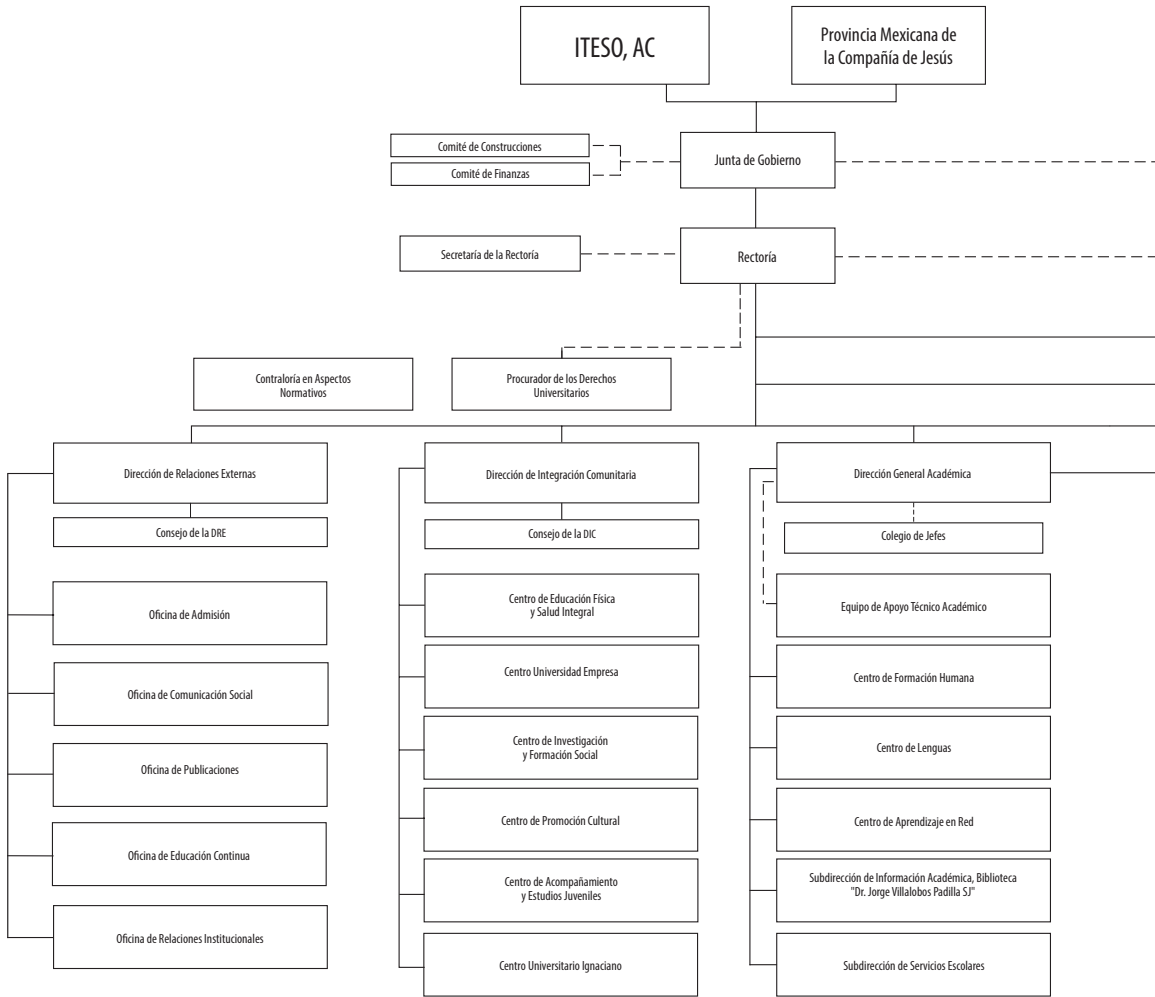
ITESO, AC

Provincia Mexicana de la Compañía de Jesús

Comité de Construcciones

Comité de Finanzas

Junta de Gobierno

Secretaría de la Rectoría

Rectoría

Contraloría en Aspectos Normativos

Procurador de los Derechos Universitarios

Dirección de Relaciones Externas

Consejo de la DRE

Oficina de Admisión

Oficina de Comunicación Social

Oficina de Publicaciones

Oficina de Educación Continua

Oficina de Relaciones Institucionales

Dirección de Integración Comunitaria

Consejo de la DIC

Centro de Educación Física y Salud Integral

Centro Universidad Empresa

Centro de Investigación y Formación Social

Centro de Promoción Cultural

Centro de Acompañamiento y Estudios Juveniles

Centro Universitario Ignaciano

Dirección General Académica

Colegio de Jefes

Equipo de Apoyo Técnico Académico

Centro de Formación Humana

Centro de Lenguas

Centro de Aprendizaje en Red

Subdirección de Información Académica, Biblioteca "Dr. Jorge Villalobos Padilla SJ"

Subdirección de Servicios Escolares